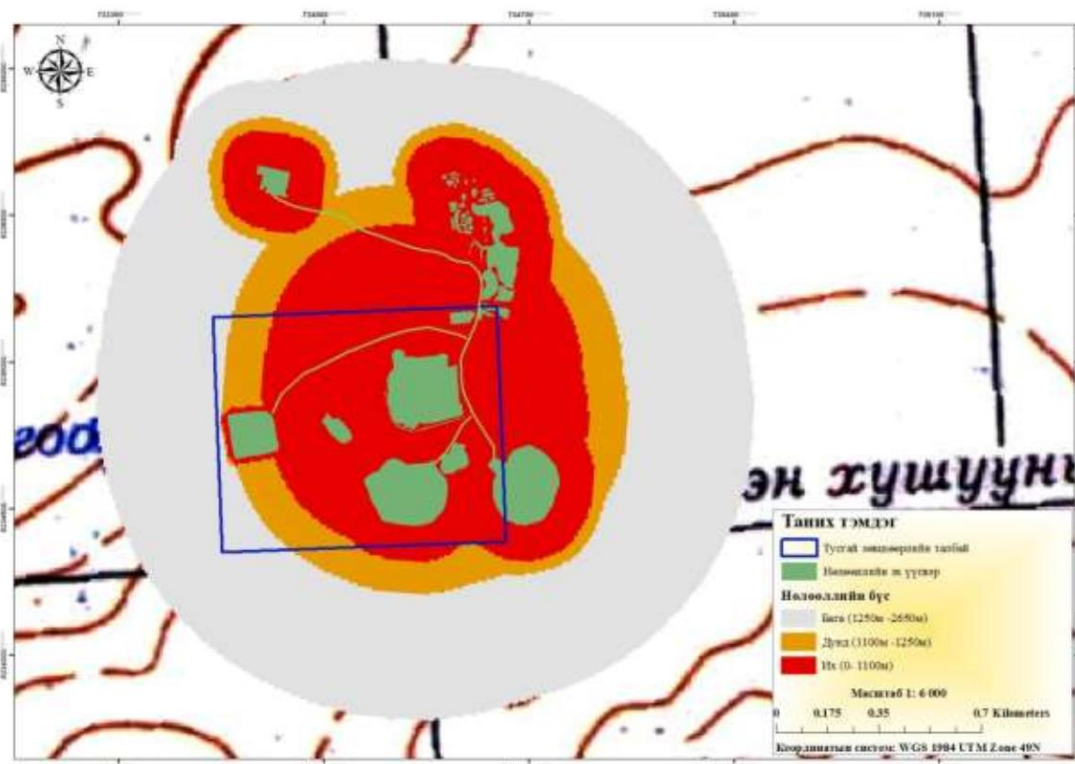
N
W E
S

гоо
эн хушууни

Таних тэмдэг
Тусгай зөвшөөрлийн талбай
Нөлөөллийн эх үүсвэр
Нөлөөллийн бүс
Бага (1250м -2650м)
Дунд (1100м -1250м)
Их (0- 1100м)
Масштаб 1: 6 000
0 0.175 0.35 0.7 Kilometers
Координатын систем: WGS 1984 UTM Zone 49N